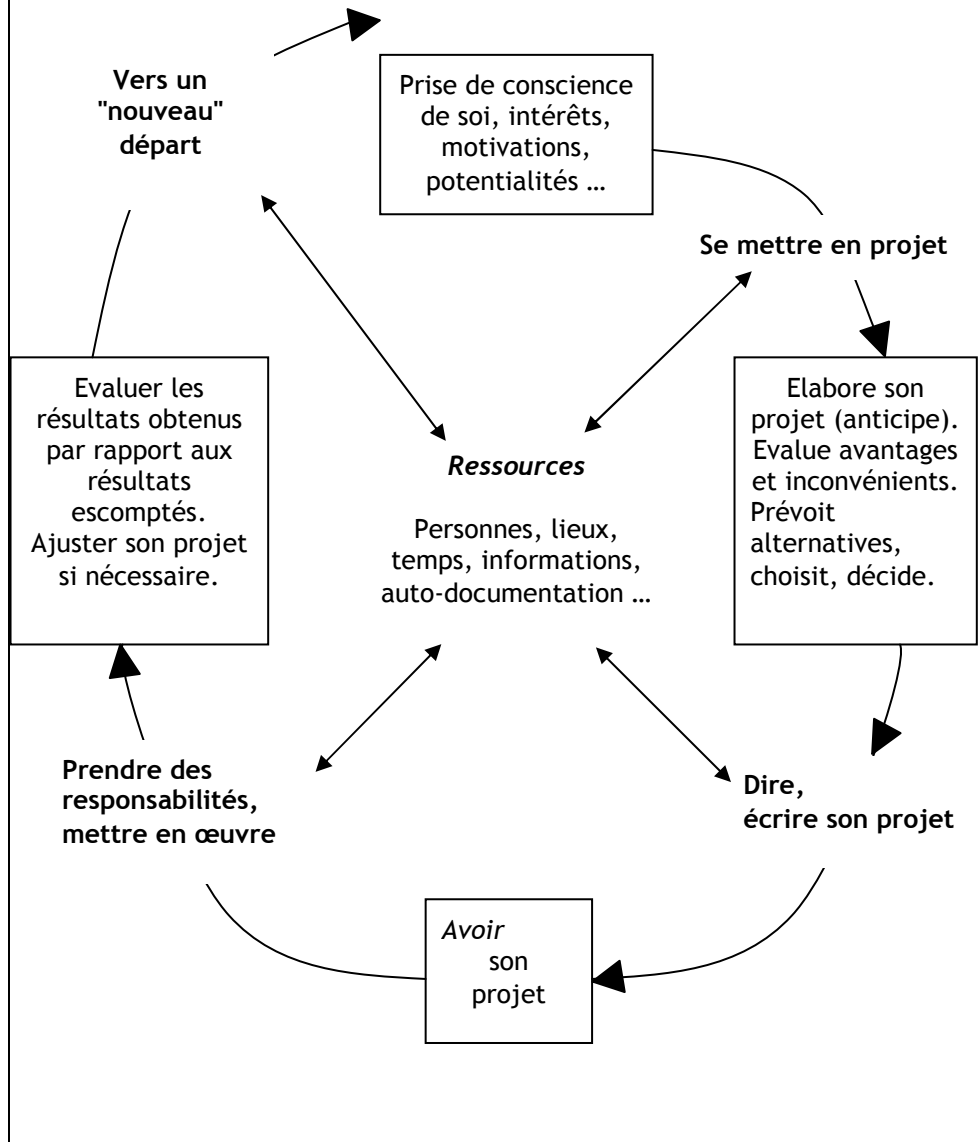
Vers un "nouveau" départ

Prise de conscience de soi, intérêts, motivations, potentialités …

Se mettre en projet

Elabore son projet (anticipe). Evalue avantages et inconvénients. Prévoit alternatives, choisit, décide.

Evaluer les résultats obtenus par rapport aux résultats escomptés. Ajuster son projet si nécessaire.

*Ressources*

Personnes, lieux, temps, informations, auto-documentation …

Prendre des responsabilités, mettre en œuvre

Dire, écrire son projet

*Avoir* son projet